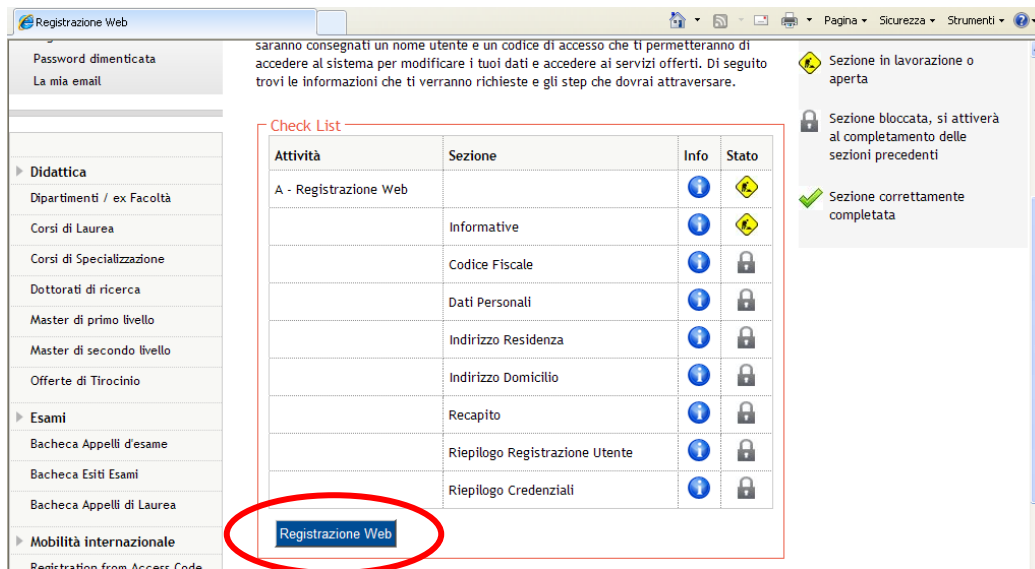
Registrazione Web

Pagina ▾ Sicurezza ▾ Strumenti ▾

Password dimenticata
La mia email

Didattica
Dipartimenti / ex Facoltà
Corsi di Laurea
Corsi di Specializzazione
Dottorati di ricerca
Master di primo livello
Master di secondo livello
Offerte di Tirocinio

Esami
Bacheca Appelli d'esame
Bacheca Esiti Esami
Bacheca Appelli di Laurea

Mobilità internazionale
Registration from Access Code

saranno consegnati un nome utente e un codice di accesso che ti permetteranno di accedere al sistema per modificare i tuoi dati e accedere ai servizi offerti. Di seguito trovi le informazioni che ti verranno richieste e gli step che dovrai attraversare.

Check List

| Attività | Sezione | Info | Stato |
|---|---|---|---|
| A - Registrazione Web | | | |
| | Informative | | |
| | Codice Fiscale | | |
| | Dati Personali | | |
| | Indirizzo Residenza | | |
| | Indirizzo Domicilio | | |
| | Recapito | | |
| | Riepilogo Registrazione Utente | | |
| | Riepilogo Credenziali | | |

Registrazione Web

Sezione in lavorazione o aperta

Sezione bloccata, si attiverà al completamento delle sezioni precedenti

Sezione correttamente completata